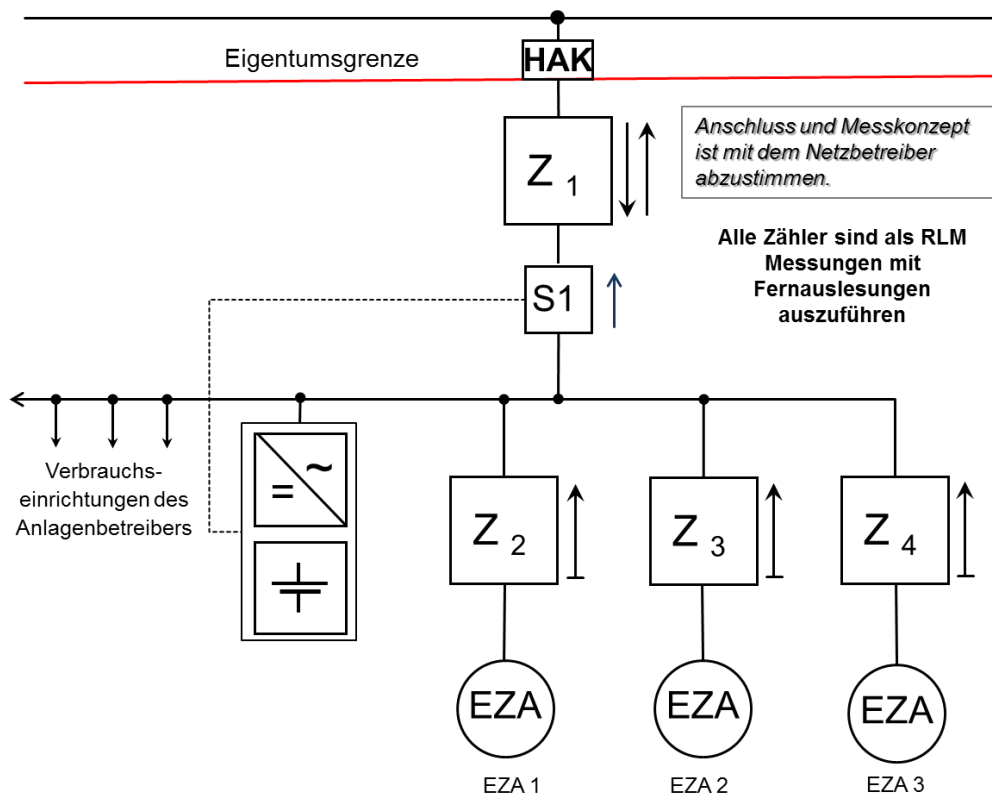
Eigentumsgrenze

HAK

$Z_1$

Anschluss und Messkonzept ist mit dem Netzbetreiber abzustimmen.

Alle Zähler sind als RLM Messungen mit Fernauslesungen auszuführen

S1

Verbrauchseinrichtungen des Anlagenbetreibers

=

~

$Z_2$

$Z_3$

$Z_4$

EZA

EZA

EZA

EZA 1

EZA 2

EZA 3